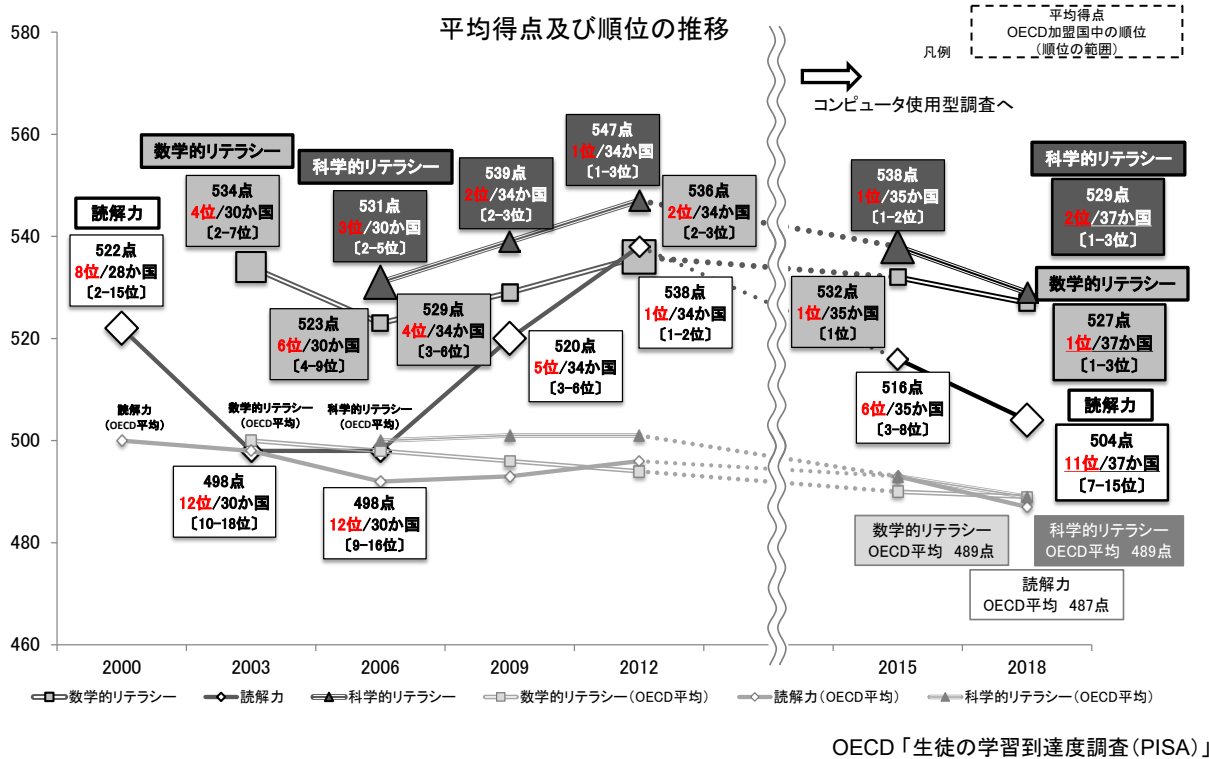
平均得点及び順位の推移

平均得点
OECD加盟国中の順位
（順位の範囲）
凡例

コンピュータ使用型調査へ

580
560
540
520
500
480
460

数学的リテラシー
科学的リテラシー
読解力

522点
8位/28か国
〔2-15位〕

534点
4位/30か国
〔2-7位〕

531点
3位/30か国
〔2-5位〕

539点
2位/34か国
〔2-3位〕

547点
1位/34か国
〔1-3位〕

536点
2位/34か国
〔2-3位〕

523点
6位/30か国
〔4-9位〕

529点
4位/34か国
〔3-6位〕

538点
1位/34か国
〔1-2位〕

520点
5位/34か国
〔3-6位〕

498点
12位/30か国
〔10-18位〕

498点
12位/30か国
〔9-16位〕

読解力
（OECD平均）

数学的リテラシー
（OECD平均）

科学的リテラシー
（OECD平均）

538点
1位/35か国
〔1-2位〕

532点
1位/35か国
〔1位〕

516点
6位/35か国
〔3-8位〕

科学的リテラシー
529点
2位/37か国
〔1-3位〕

数学的リテラシー
527点
1位/37か国
〔1-3位〕

読解力
504点
11位/37か国
〔7-15位〕

数学的リテラシー
OECD平均　489点

科学的リテラシー
OECD平均　489点

読解力
OECD平均　487点

2000
2003
2006
2009
2012
2015
2018

数学的リテラシー　読解力　科学的リテラシー　数学的リテラシー（OECD平均）　読解力（OECD平均）　科学的リテラシー（OECD平均）

OECD「生徒の学習到達度調査（PISA）」